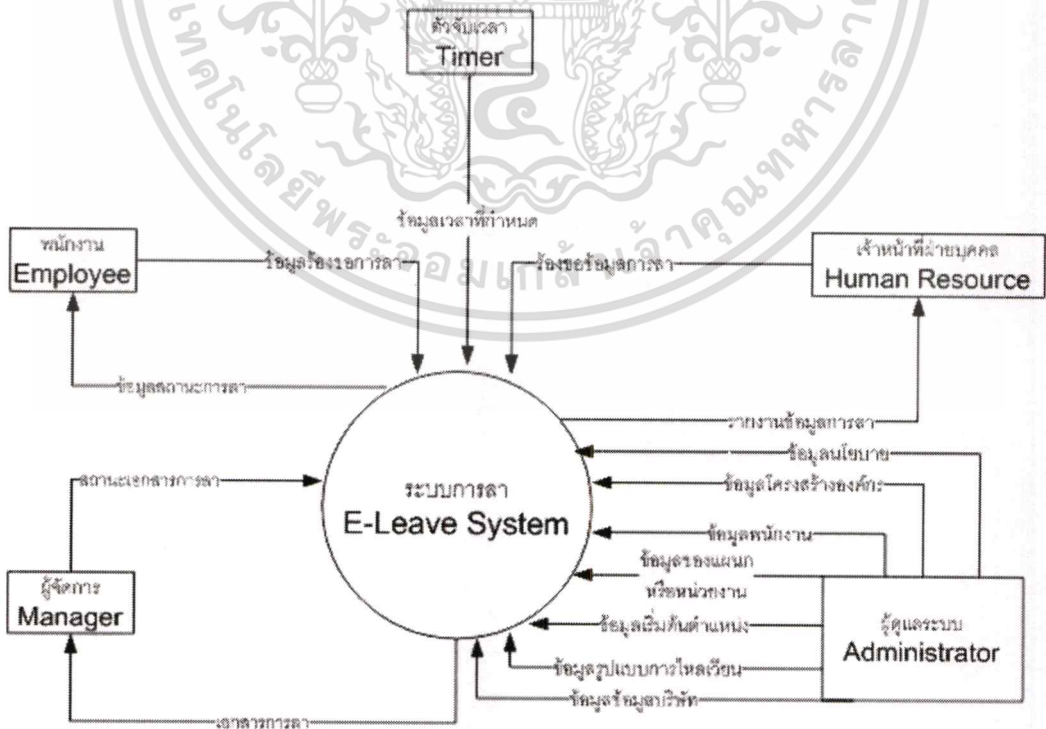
ตัวจับเวลา
Timer

ข้อมูลเวลาที่กำหนด

พนักงาน
Employee

ข้อมูลร้องขอการลา

ร้องขอข้อมูลการลา

เจ้าหน้าที่ฝ่ายบุคคล
Human Resource

ข้อมูลสถานะการลา

รายงานข้อมูลการลา

ข้อมูลนโยบาย

ข้อมูลโครงสร้างองค์กร

สถานะเอกสารการลา

ระบบการลา
E-Leave System

ข้อมูลพนักงาน

ข้อมูลรองแผนก หรือหน่วยงาน

ผู้จัดการ
Manager

ข้อมูลเริ่มต้นตำแหน่ง

ผู้ดูแลระบบ
Administrator

ข้อมูลรูปแบบการไหลเวียน

ข้อมูลข้อมูลบริษัท

เอกสารการลา